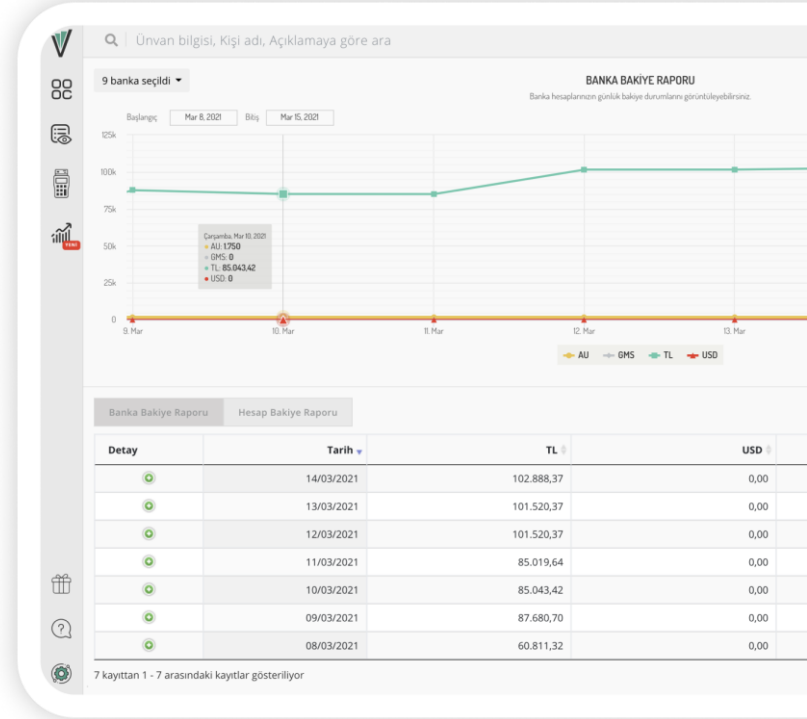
V

Ünvan bilgisi, Kişi adı, Açıklamaya göre ara

9 banka seçildi

BANKA BAKİYE RAPORU
Banka hesaplarınızın günlük bakiye durumlarını görüntüleyebilirsiniz.

Başlangıç Mar 8, 2021 Bitiş Mar 15, 2021

125k
100k
75k
50k
25k
0

Çarşamba, Mar 10, 2021
• AU: 1.750
• GMS: 0
• TL: 85.043,42
• USD: 0

9. Mar 10. Mar 11. Mar 12. Mar 13. Mar

AU GMS TL USD

YENİ

Banka Bakiye Raporu | Hesap Bakiye Raporu

| Detay | Tarih | TL | USD |
|---|---|---|---|
| | 14/03/2021 | 102.888,37 | 0,00 |
| | 13/03/2021 | 101.520,37 | 0,00 |
| | 12/03/2021 | 101.520,37 | 0,00 |
| | 11/03/2021 | 85.019,64 | 0,00 |
| | 10/03/2021 | 85.043,42 | 0,00 |
| | 09/03/2021 | 87.680,70 | 0,00 |
| | 08/03/2021 | 60.811,32 | 0,00 |

7 kayıttan 1 - 7 arasındaki kayıtlar gösteriliyor